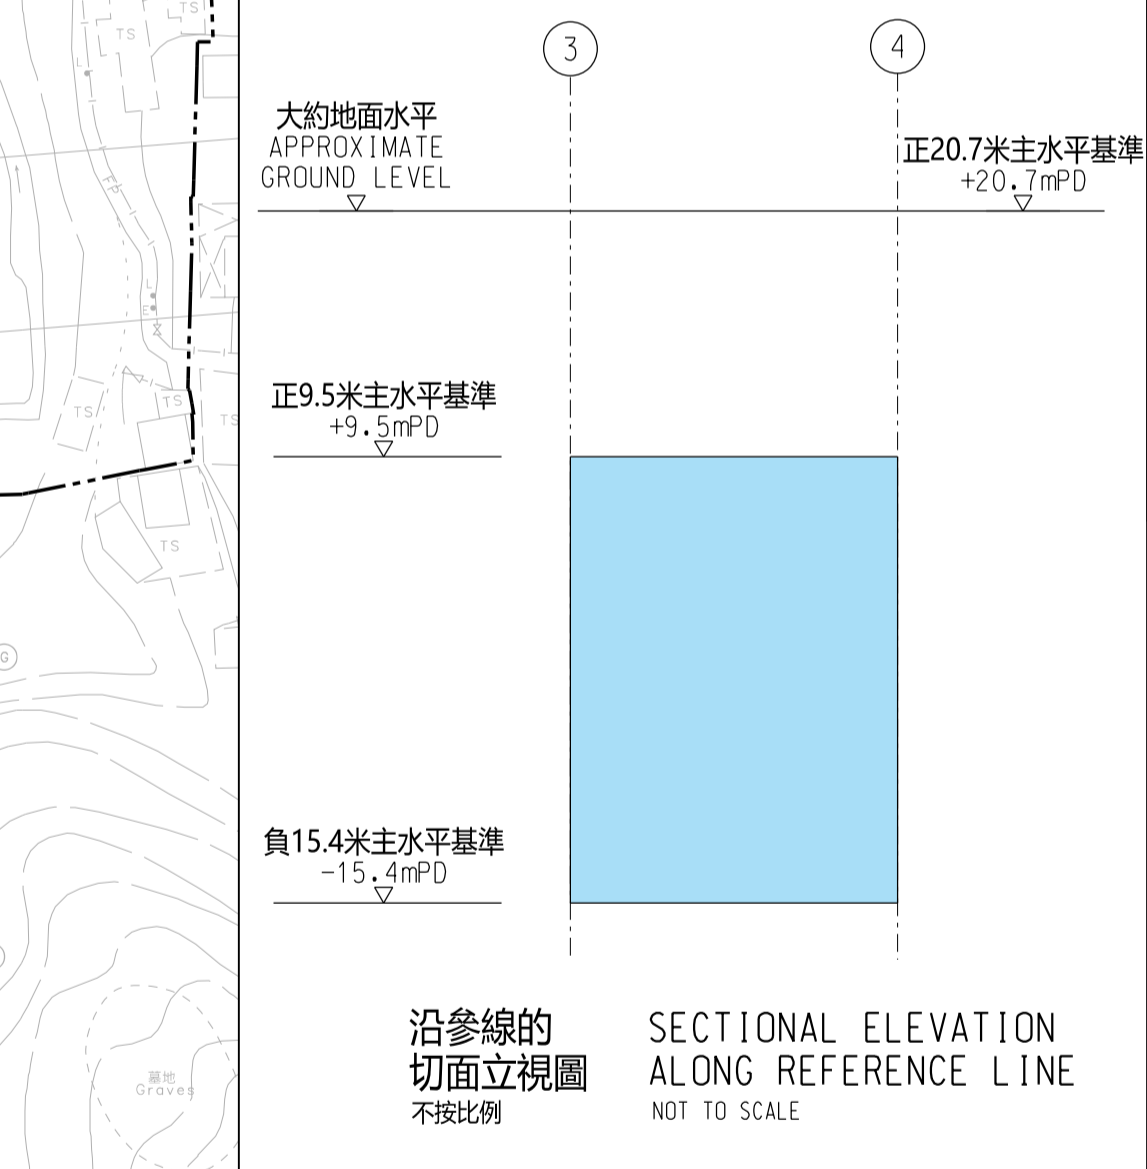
TS
TS
FP
L
E
TS
TS
TS
TS
G
墓地
Graves

3
4

大約地面水平
APPROXIMATE
GROUND LEVEL

正20.7米主水平基準
+20.7mPD

正9.5米主水平基準
+9.5mPD

負15.4米主水平基準
-15.4mPD

沿參線的
切面立視圖
不按比例

SECTIONAL ELEVATION
ALONG REFERENCE LINE
NOT TO SCALE